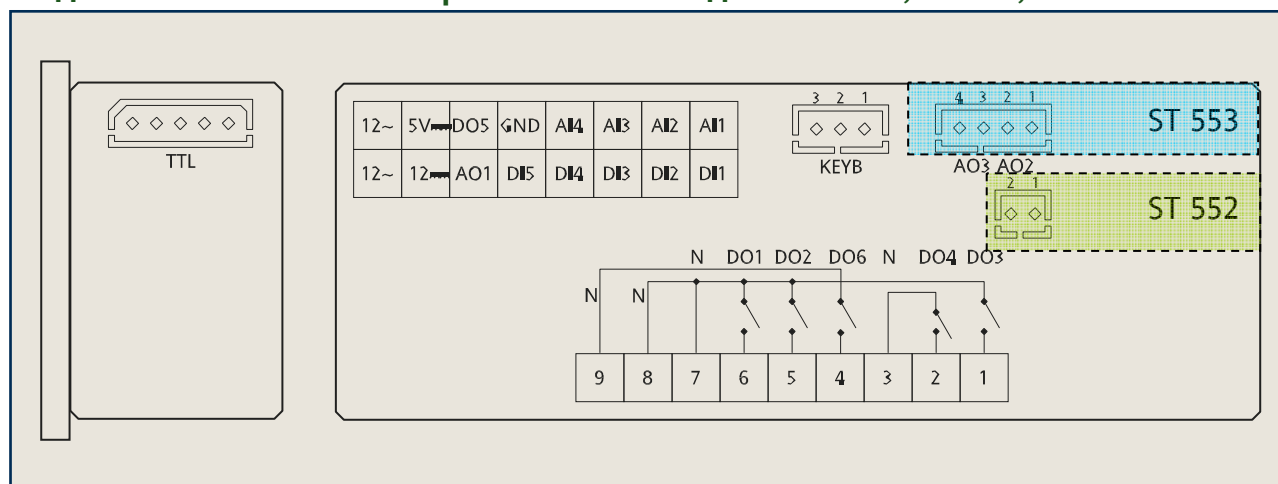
TTL

| 12~ | 5V⎓ | DO5 | GND | AI4 | AI3 | AI2 | AI1 |
|---|---|---|---|---|---|---|---|
| 12~ | 12⎓ | AO1 | DI5 | DI4 | DI3 | DI2 | DI1 |

3 2 1
KEYB

4 3 2 1
AO3 AO2
ST 553

2 1
ST 552

N DO1 DO2 DO6 N DO4 DO3

N N

9 8 7 6 5 4 3 2 1